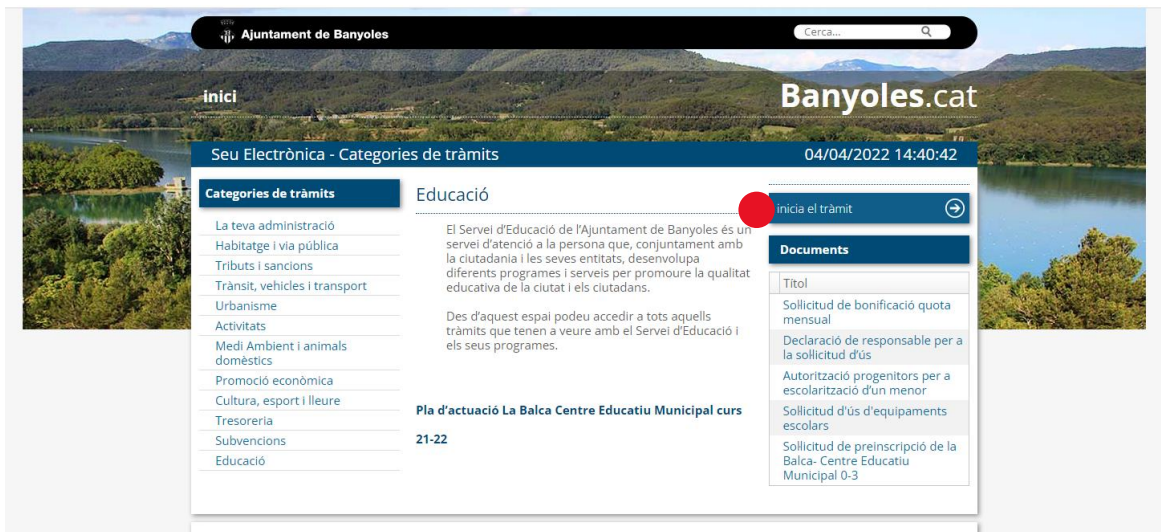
Ajuntament de Banyoles

Cerca...

inici

Banyoles.cat

Seu Electrònica - Categories de tràmits

04/04/2022 14:40:42

Categories de tràmits

La teva administració
Habitatge i via pública
Tributs i sancions
Trànsit, vehicles i transport
Urbanisme
Activitats
Medi Ambient i animals domèstics
Promoció econòmica
Cultura, esport i lleure
Tresoreria
Subvencions
Educació

Educació

El Servei d'Educació de l'Ajuntament de Banyoles és un servei d'atenció a la persona que, conjuntament amb la ciutadania i les seves entitats, desenvolupa diferents programes i serveis per promoure la qualitat educativa de la ciutat i els ciutadans.

Des d'aquest espai podeu accedir a tots aquells tràmits que tenen a veure amb el Servei d'Educació i els seus programes.

Pla d'actuació La Balca Centre Educatiu Municipal curs 21-22

Inicia el tràmit

Documents

| Títol |
|---|
| Sol·licitud de bonificació quota mensual |
| Declaració de responsable per a la sol·licitud d'ús |
| Autorització progenitors per a escolarització d'un menor |
| Sol·licitud d'ús d'equipaments escolars |
| Sol·licitud de preinscripció de la Balca- Centre Educatiu Municipal 0-3 |